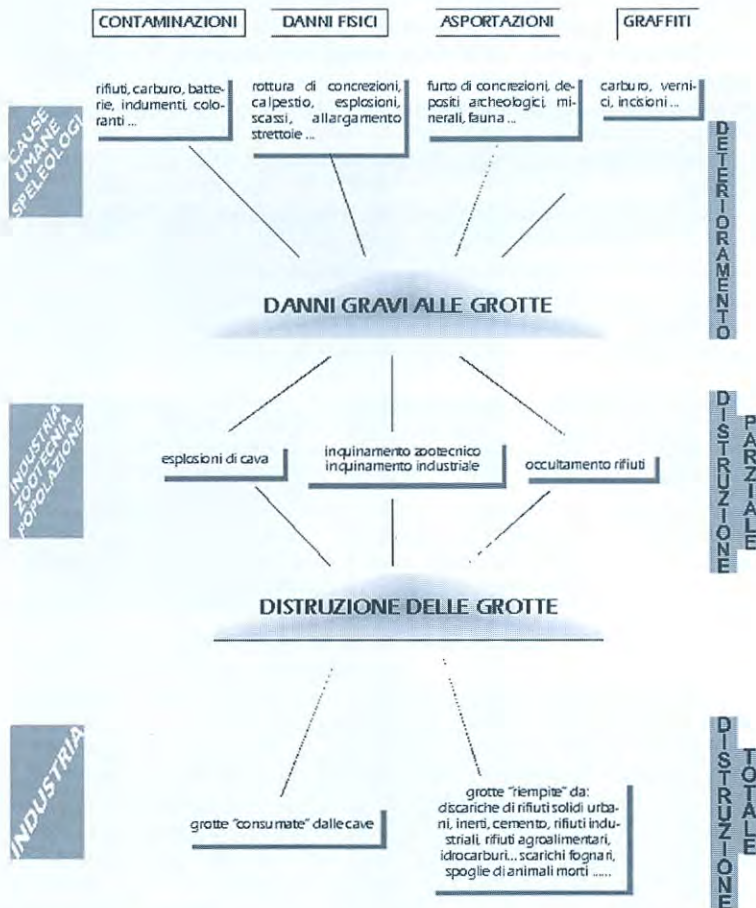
CONTAMINAZIONI

DANNI FISICI

ASPORTAZIONI

GRAFFITI

CAUSE UMANE SPELEOLOGI

rifiuti, carburo, batterie, indumenti, coloranti ...

rottura di concrezioni, calpestio, esplosioni, scassi, allargamento strettoie ...

furto di concrezioni, depositi archeologici, minerali, fauna ...

carburo, vernici, incisioni ...

DETERIORAMENTO

DANNI GRAVI ALLE GROTTE

INDUSTRIA ZOOTECNIA POPOLAZIONE

DISTRUZIONE PARZIALE

esplosioni di cava

inquinamento zootecnico inquinamento industriale

occultamento rifiuti

DISTRUZIONE DELLE GROTTE

INDUSTRIA

DISTRUZIONE TOTALE

grotte "consumate" dalle cave

grotte "riempite" da: discariche di rifiuti solidi urbani, inerti, cemento, rifiuti industriali, rifiuti agroalimentari, idrocarburi... scarichi fognari, spoglie di animali morti .....